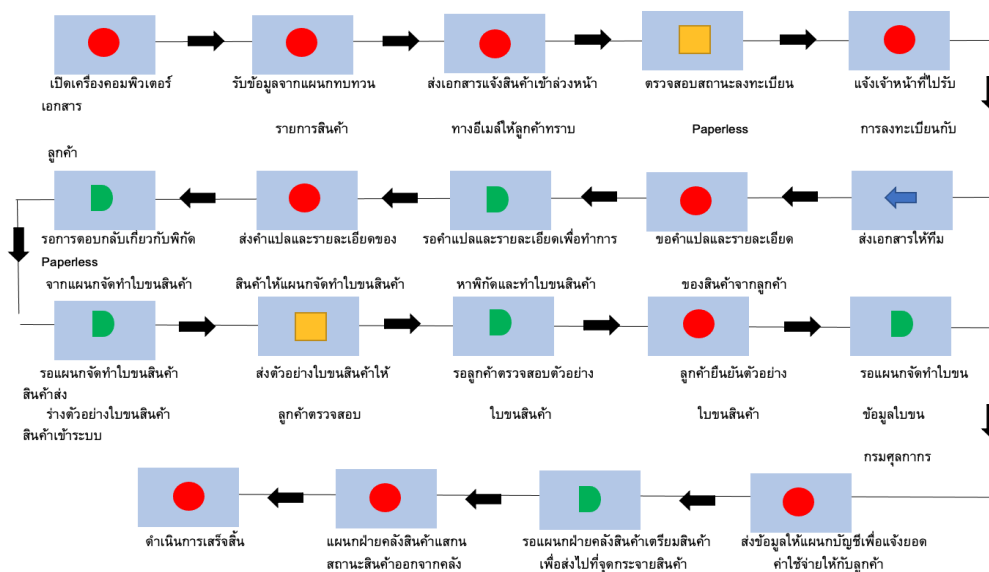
เปิดเครื่องคอมพิวเตอร์ เอกสาร

รับข้อมูลจากแผนกทบทวน

รายการสินค้า

ส่งเอกสารแจ้งสินค้าเข้าล่วงหน้า

ทางอีเมล์ให้ลูกค้าทราบ

ตรวจสอบสถานะลงทะเบียน

Paperless

แจ้งเจ้าหน้าที่ไปรับ

การลงทะเบียนกับ

ลูกค้า

รอการตอบกลับเกี่ยวกับพิกัด

Paperless

จากแผนกจัดทำใบขนสินค้า

ส่งคำแปลและรายละเอียดของ

สินค้าให้แผนกจัดทำใบขนสินค้า

รอคำแปลและรายละเอียดเพื่อทำการ

หาพิกัดและทำใบขนสินค้า

ขอคำแปลและรายละเอียด

ของสินค้าจากลูกค้า

ส่งเอกสารให้ทีม

รอแผนกจัดทำใบขนสินค้า

สินค้าส่ง

ร่างตัวอย่างใบขนสินค้า

สินค้าเข้าระบบ

ส่งตัวอย่างใบขนสินค้าให้

ลูกค้าตรวจสอบ

รอลูกค้าตรวจสอบตัวอย่าง

ใบขนสินค้า

ลูกค้ายืนยันตัวอย่าง

ใบขนสินค้า

รอแผนกจัดทำใบขน

ข้อมูลใบขน

กรมศุลกากร

ดำเนินการเสร็จสิ้น

แผนกฝ่ายคลังสินค้าแสกน

สถานะสินค้าออกจากคลัง

รอแผนกฝ่ายคลังสินค้าเตรียมสินค้า

เพื่อส่งไปที่จุดกระจายสินค้า

ส่งข้อมูลให้แผนกบัญชีเพื่อแจ้งยอด

ค่าใช้จ่ายให้กับลูกค้า